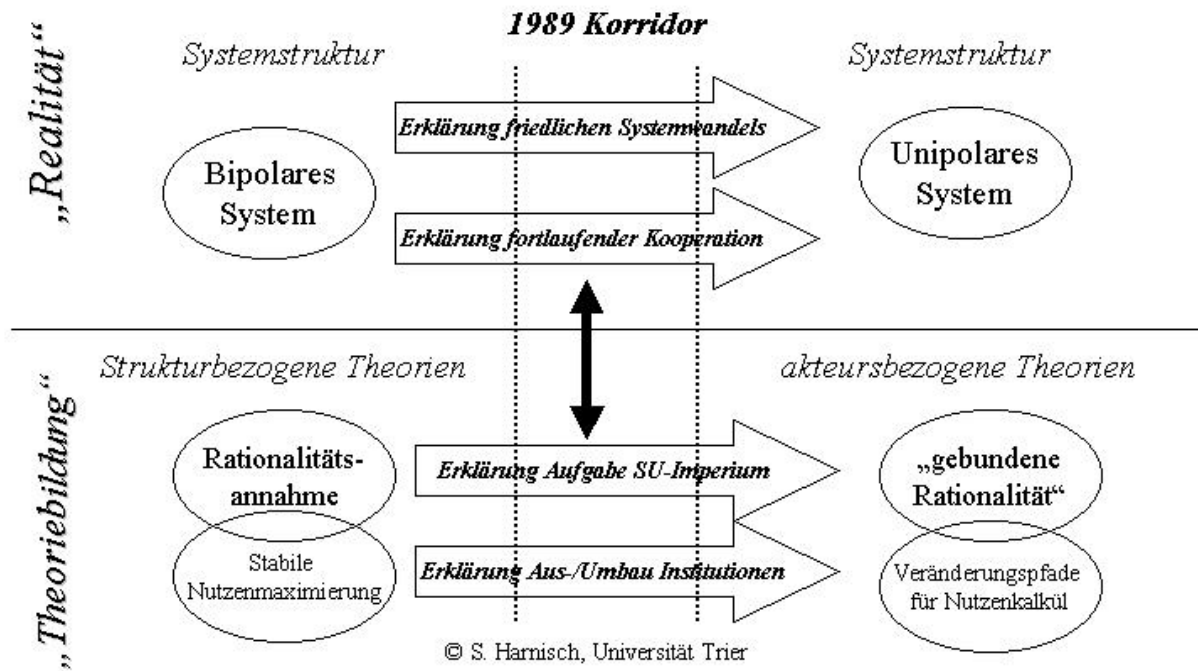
„Realität“

1989 Korridor

Systemstruktur

Systemstruktur

Erklärung friedlichen Systemwandels

Bipolares System

Unipolares System

Erklärung fortlaufender Kooperation

„Theoriebildung“

Strukturbezogene Theorien

akteursbezogene Theorien

Rationalitätsannahme

Erklärung Aufgabe SU-Imperium

„gebundene Rationalität“

Stabile Nutzenmaximierung

Erklärung Aus-/Umbau Institutionen

Veränderungspfade für Nutzenkalkül

© S. Harnisch, Universität Trier